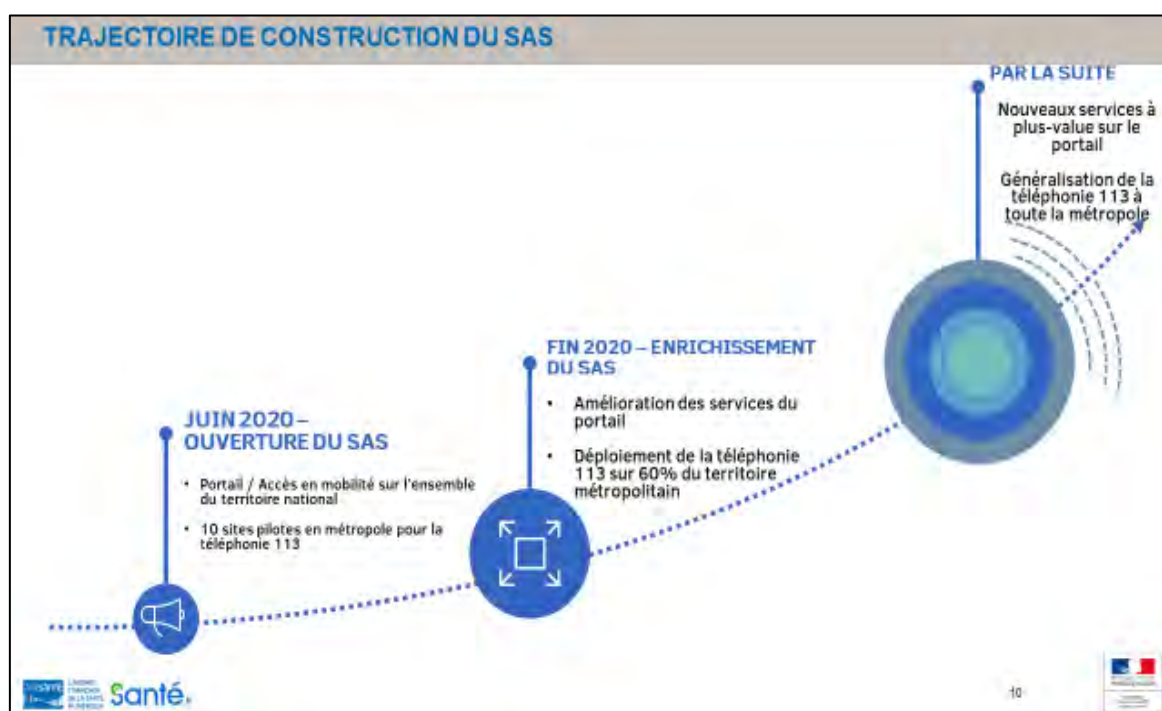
TRAJECTOIRE DE CONSTRUCTION DU SAS

JUIN 2020 – OUVERTURE DU SAS

• Portail / Accès en mobilité sur l'ensemble du territoire national

• 10 sites pilotes en métropole pour la téléphonie 113

FIN 2020 – ENRICHISSEMENT DU SAS

• Amélioration des services du portail

• Déploiement de la téléphonie 113 sur 60% du territoire métropolitain

PAR LA SUITE

Nouveaux services à plus-value sur le portail

Généralisation de la téléphonie 113 à toute la métropole

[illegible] Santé.

10